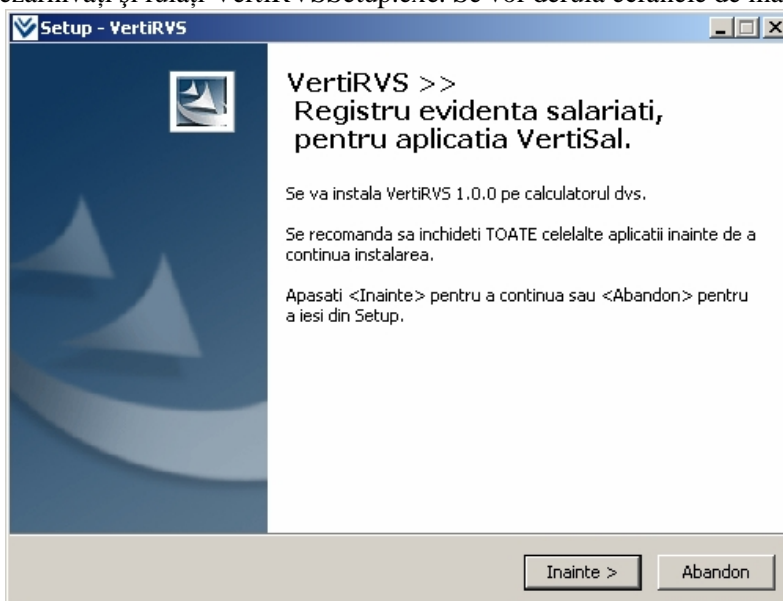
ezarhivați și rulați VertiRVSSetup.exe. Se vor derula ecranele de ins

Setup - VertiRVS

VertiRVS >>
Registru evidenta salariati, pentru aplicatia VertiSal.

Se va instala VertiRVS 1.0.0 pe calculatorul dvs.

Se recomanda sa inchideti TOATE celelalte aplicatii inainte de a continua instalarea.

Apasati <Inainte> pentru a continua sau <Abandon> pentru a iesi din Setup.

Inainte >
Abandon